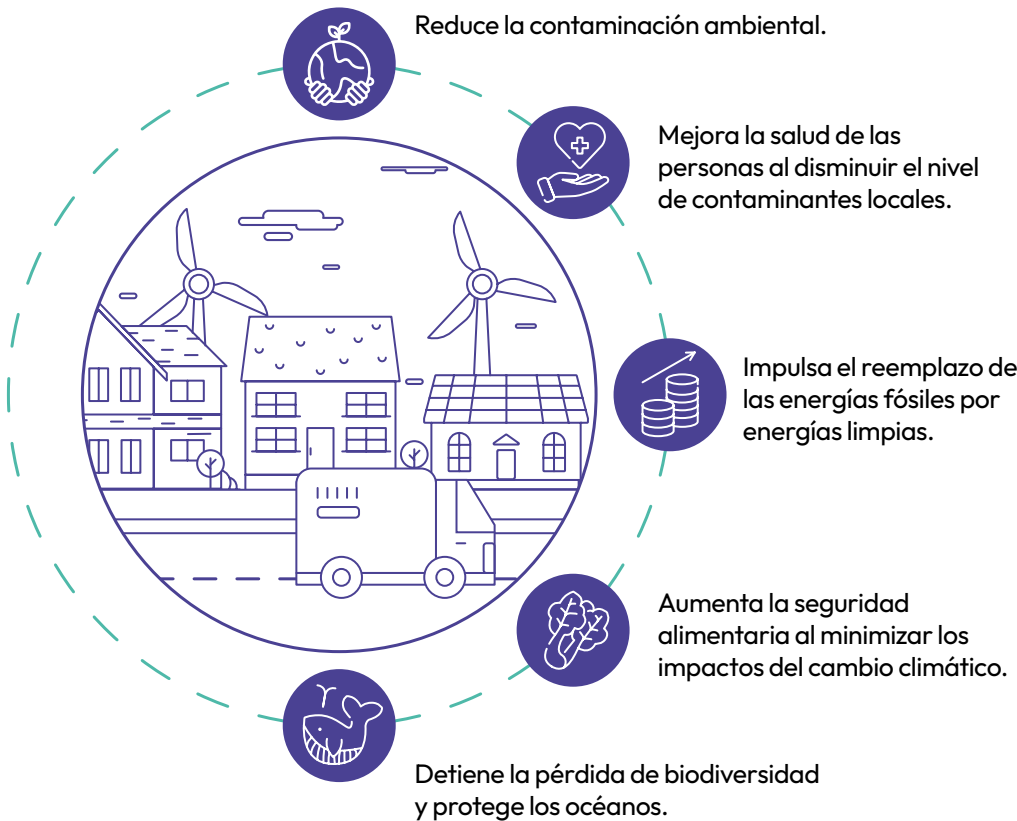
Reduce la contaminación ambiental.

Mejora la salud de las personas al disminuir el nivel de contaminantes locales.

Impulsa el reemplazo de las energías fósiles por energías limpias.

Aumenta la seguridad alimentaria al minimizar los impactos del cambio climático.

Detiene la pérdida de biodiversidad y protege los océanos.